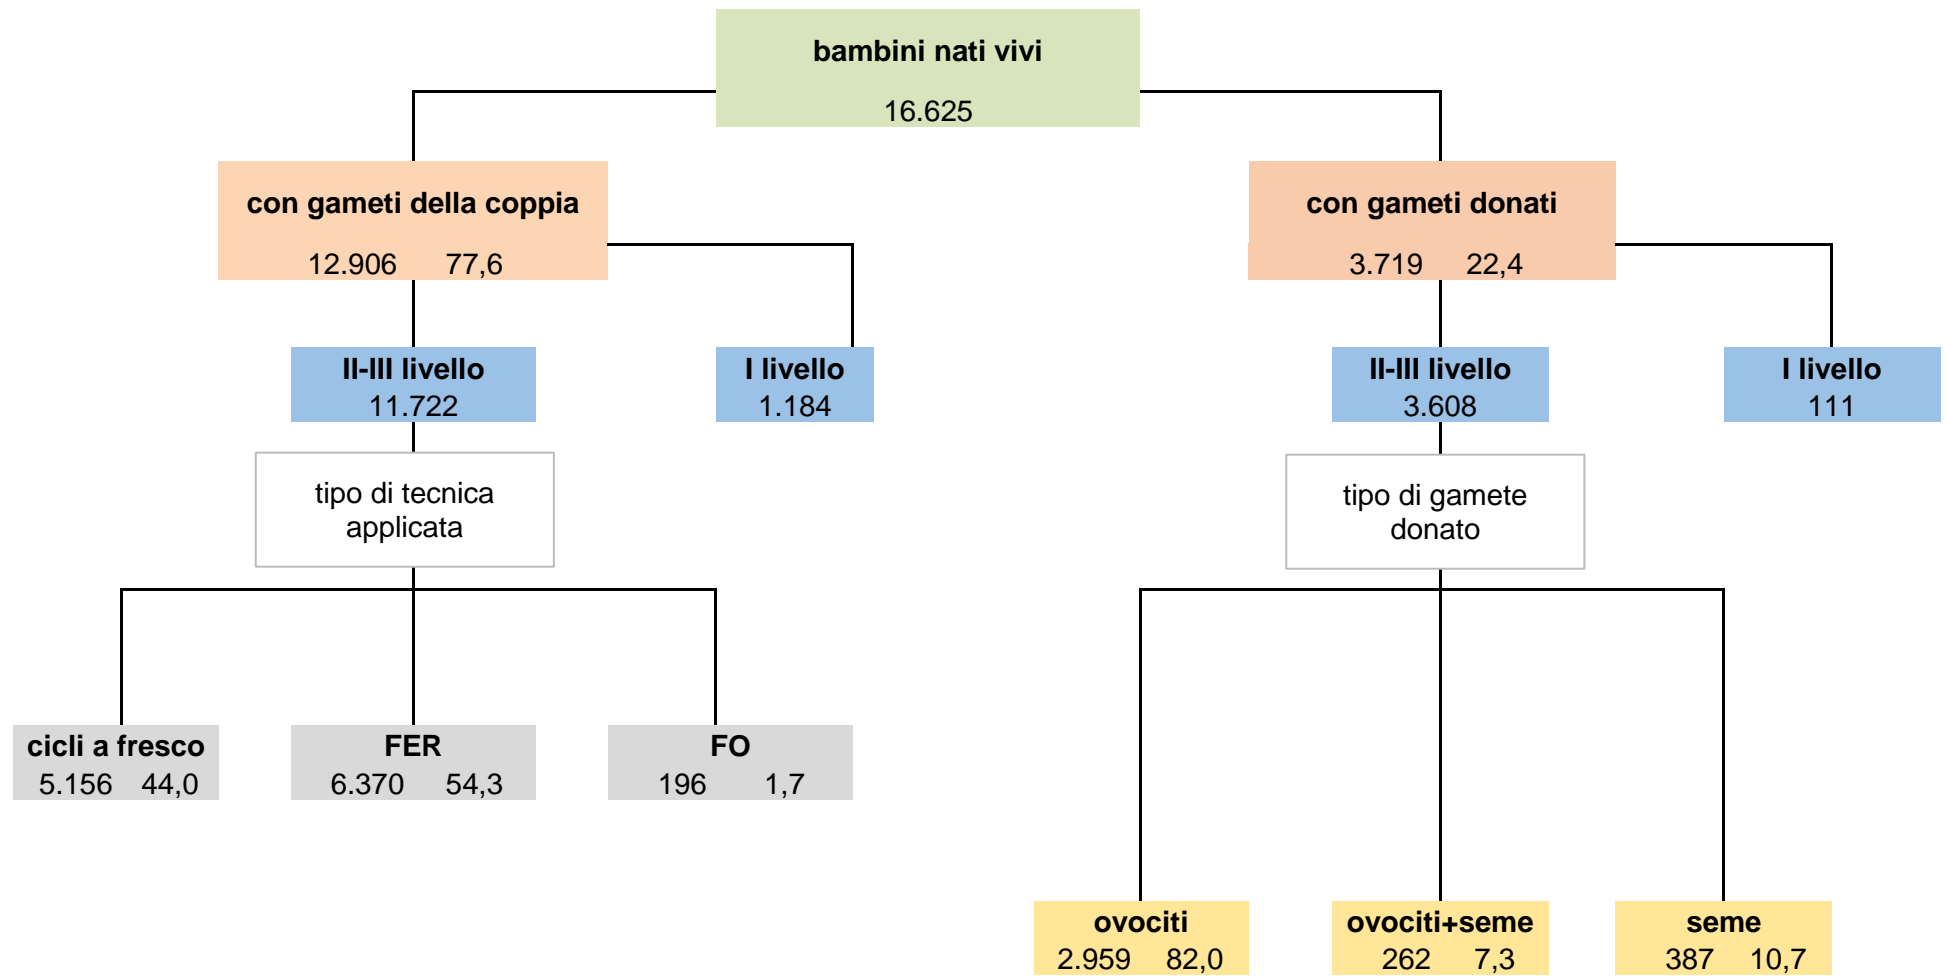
bambini nati vivi
16.625

con gameti della coppia
12.906 77,6

con gameti donati
3.719 22,4

II-III livello
11.722

I livello
1.184

II-III livello
3.608

I livello
111

tipo di tecnica applicata

tipo di gamete donato

cicli a fresco
5.156 44,0

FER
6.370 54,3

FO
196 1,7

ovociti
2.959 82,0

ovociti+seme
262 7,3

seme
387 10,7